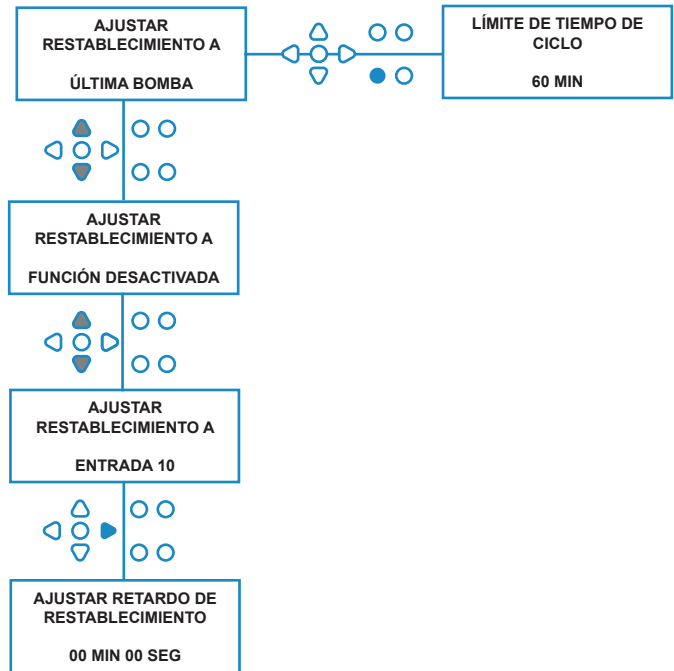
AJUSTAR RESTABLECIMIENTO A

ÚLTIMA BOMBA

LÍMITE DE TIEMPO DE CICLO

60 MIN

AJUSTAR RESTABLECIMIENTO A

FUNCIÓN DESACTIVADA

AJUSTAR RESTABLECIMIENTO A

ENTRADA 10

AJUSTAR RETARDO DE RESTABLECIMIENTO

00 MIN 00 SEG